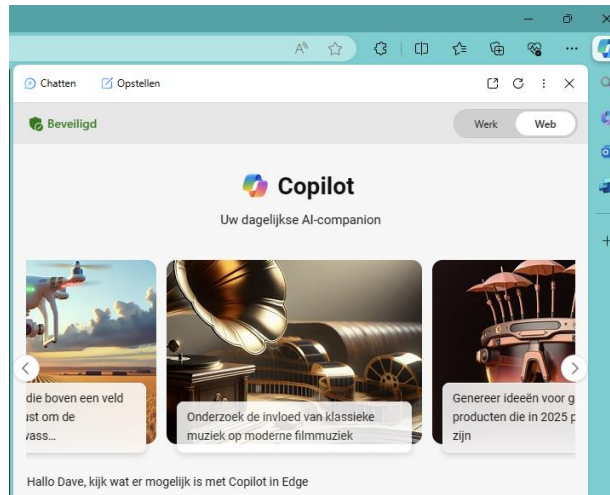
Chatten
Opstellen

Beveiligd
Werk
Web

Copilot
Uw dagelijkse AI-companion

die boven een veld
ıst om de
vass...

Onderzoek de invloed van klassieke muziek op moderne filmmuziek

Genereer ideeën voor g
producten die in 2025 p
zijn

Hallo Dave, kijk wat er mogelijk is met Copilot in Edge